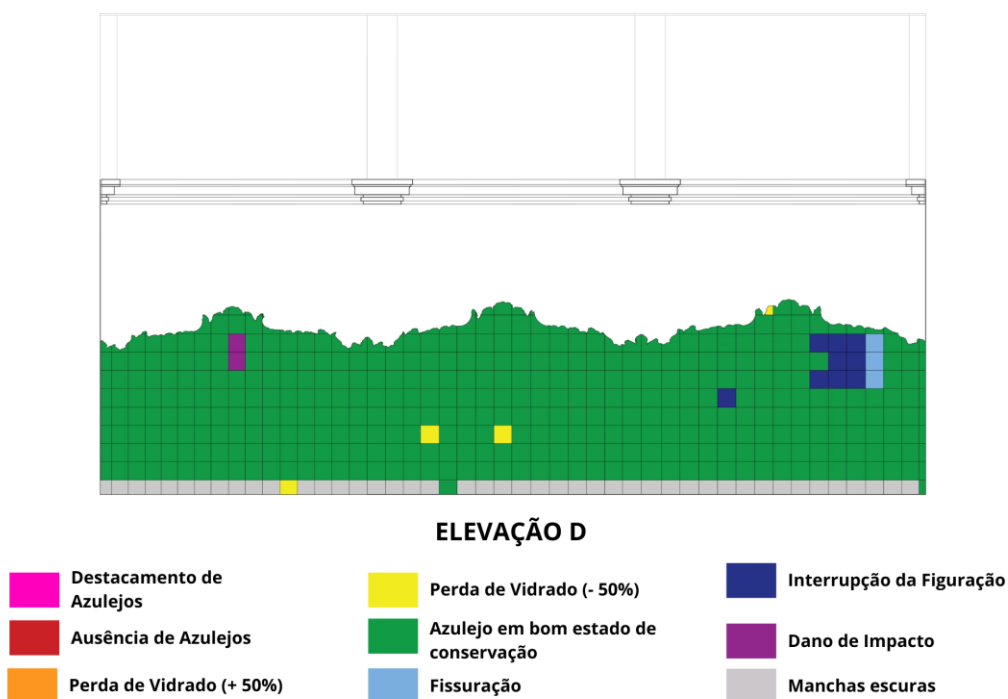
ELEVAÇÃO D

Destacamento de Azulejos

Ausência de Azulejos

Perda de Vidrado (+ 50%)

Perda de Vidrado (- 50%)

Azulejo em bom estado de conservação

Fissuração

Interrupção da Figuração

Dano de Impacto

Manchas escuras